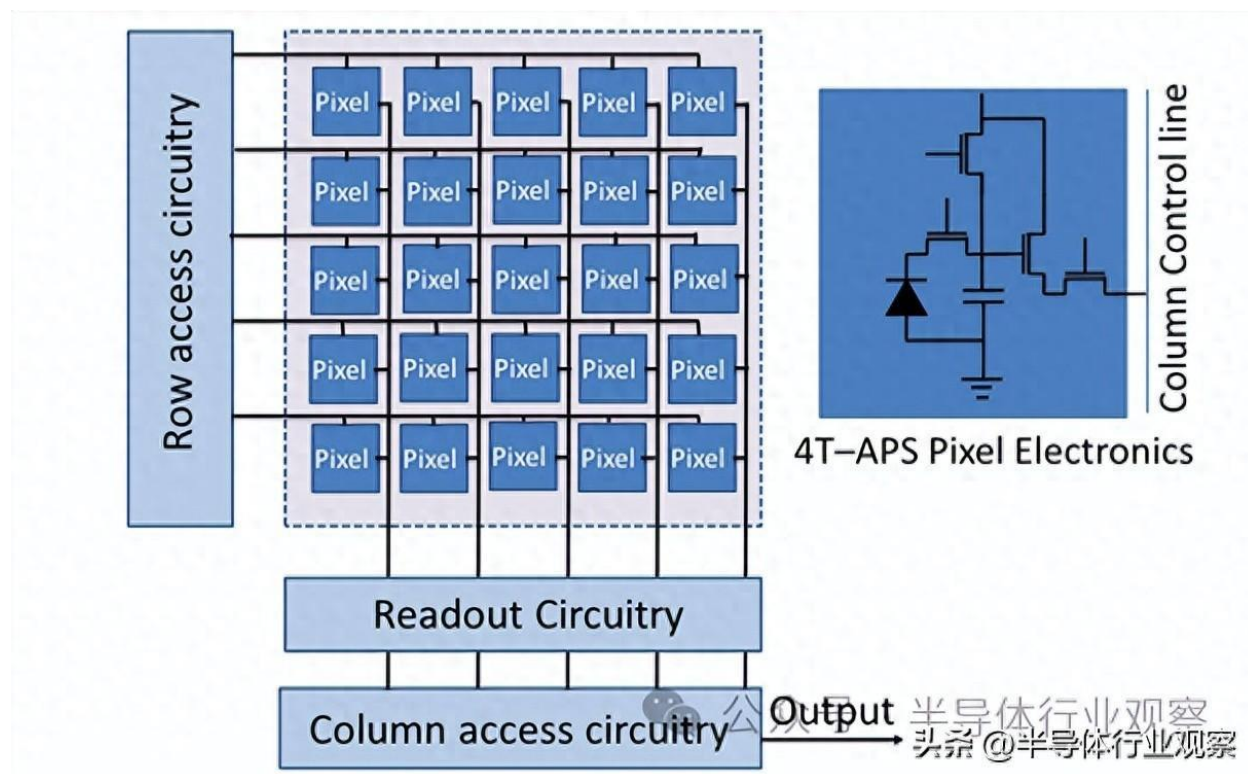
Row access circuitry

Pixel Pixel Pixel Pixel Pixel
Pixel Pixel Pixel Pixel Pixel
Pixel Pixel Pixel Pixel Pixel
Pixel Pixel Pixel Pixel Pixel
Pixel Pixel Pixel Pixel Pixel

Column Control line

4T–APS Pixel Electronics

Readout Circuitry

Column access circuitry

Output

公众号 · 半导体行业观察

头条 @半导体行业观察